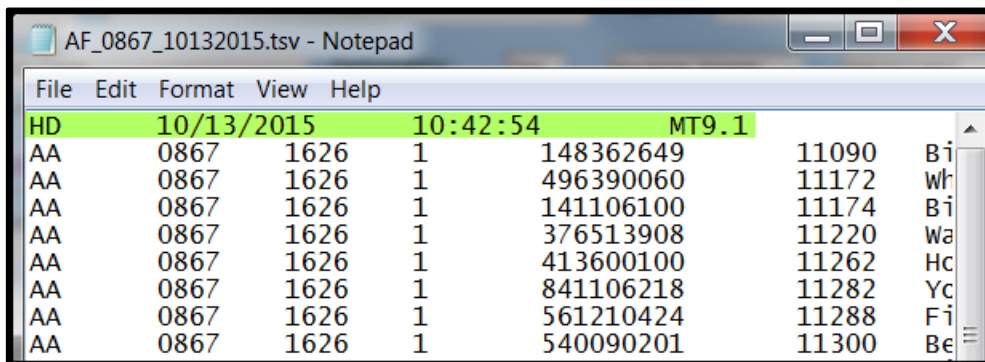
AF_0867_10132015.tsv - Notepad

File Edit Format View Help

| HD | 10/13/2015 | 10:42:54 | MT9.1 | | | |
|---|---|---|---|---|---|---|
| AA | 0867 | 1626 | 1 | 148362649 | 11090 | Bi |
| AA | 0867 | 1626 | 1 | 496390060 | 11172 | Wh |
| AA | 0867 | 1626 | 1 | 141106100 | 11174 | Bi |
| AA | 0867 | 1626 | 1 | 376513908 | 11220 | Wa |
| AA | 0867 | 1626 | 1 | 413600100 | 11262 | Ho |
| AA | 0867 | 1626 | 1 | 841106218 | 11282 | Yo |
| AA | 0867 | 1626 | 1 | 561210424 | 11288 | Fi |
| AA | 0867 | 1626 | 1 | 540090201 | 11300 | Be |